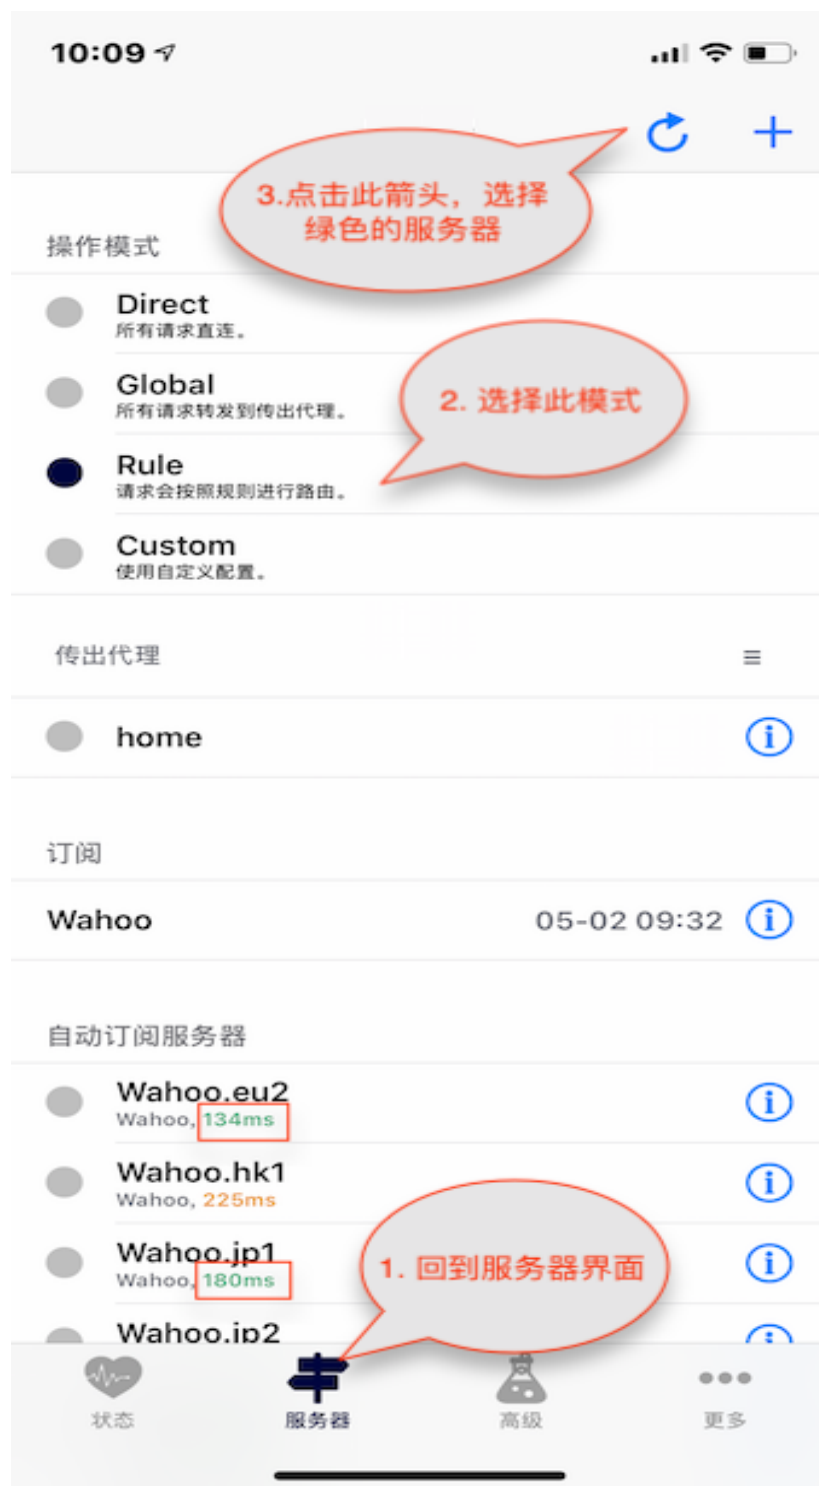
10:09

+

3.点击此箭头，选择绿色的服务器

操作模式

Direct
所有请求直连。

Global
所有请求转发到传出代理。

2. 选择此模式

Rule
请求会按照规则进行路由。

Custom
使用自定义配置。

传出代理

home

订阅

Wahoo 05-02 09:32

自动订阅服务器

Wahoo.eu2
Wahoo, 134ms

Wahoo.hk1
Wahoo, 225ms

Wahoo.jp1
Wahoo, 180ms

1. 回到服务器界面

Wahoo.jp2

状态 服务器 高级 更多